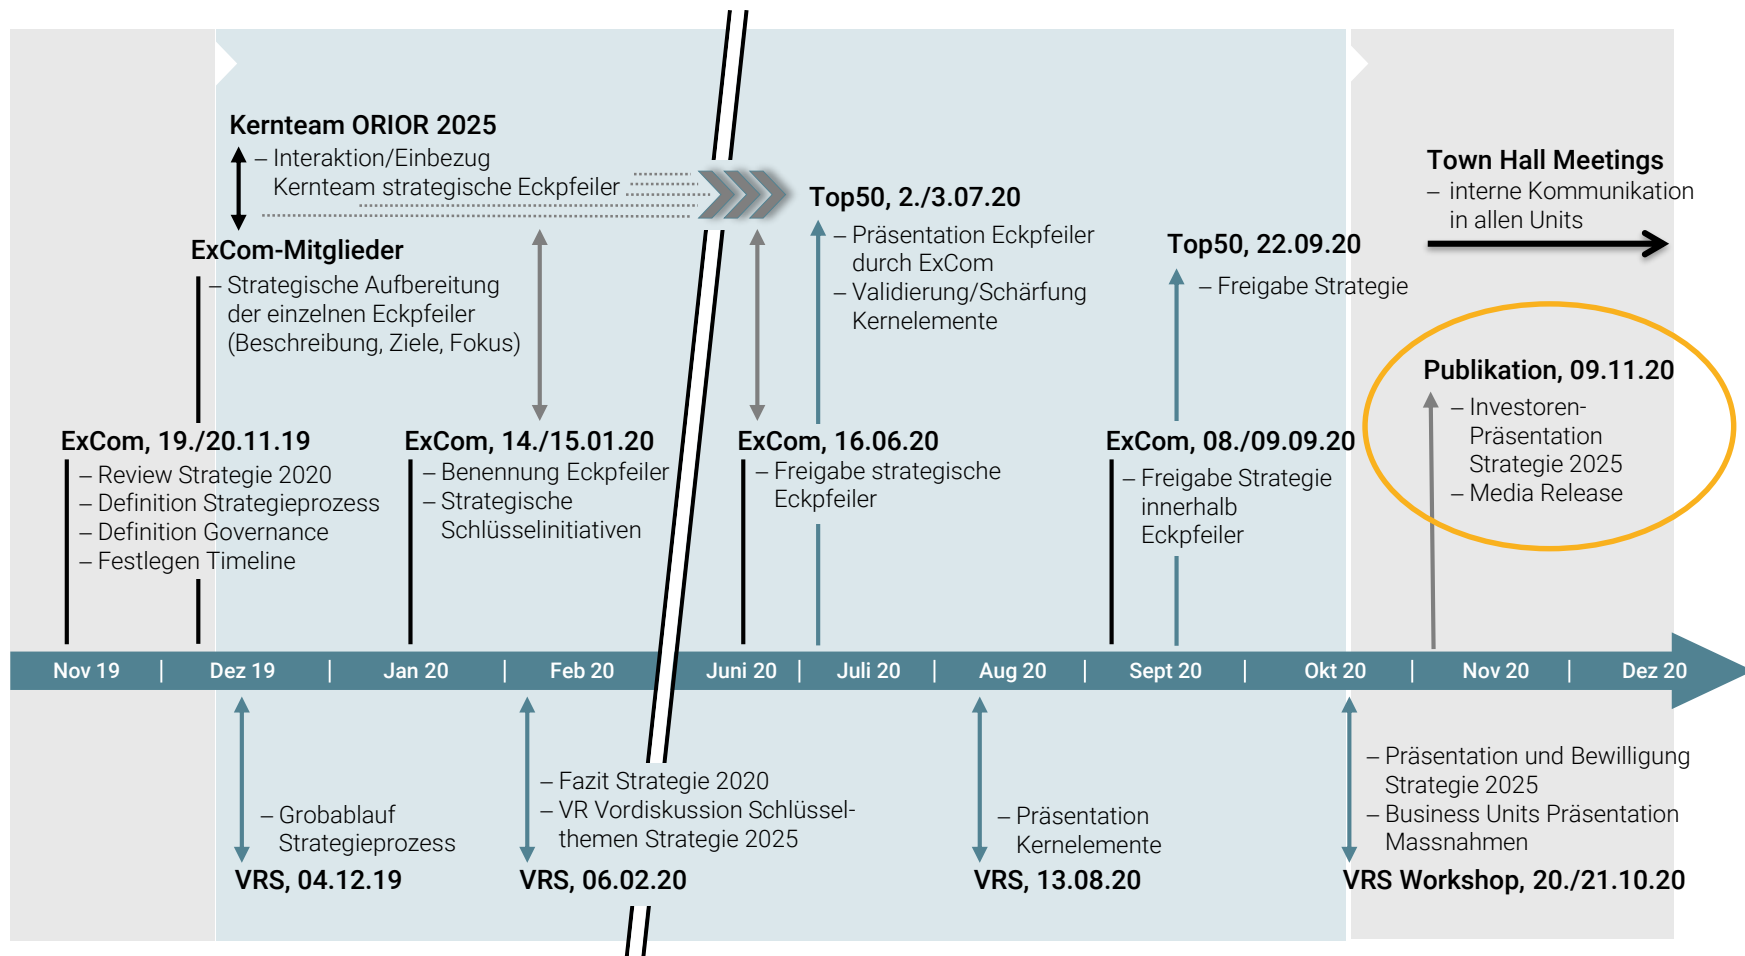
Kernteam ORIOR 2025
– Interaktion/Einbezug Kernteam strategische Eckpfeiler

ExCom-Mitglieder
– Strategische Aufbereitung der einzelnen Eckpfeiler (Beschreibung, Ziele, Fokus)

Top50, 2./3.07.20
– Präsentation Eckpfeiler durch ExCom
– Validierung/Schärfung Kernelemente

Top50, 22.09.20
– Freigabe Strategie

Town Hall Meetings
– interne Kommunikation in allen Units

Publikation, 09.11.20
– Investoren-Präsentation Strategie 2025
– Media Release

ExCom, 19./20.11.19
– Review Strategie 2020
– Definition Strategieprozess
– Definition Governance
– Festlegen Timeline

ExCom, 14./15.01.20
– Benennung Eckpfeiler
– Strategische Schlüsselinitiativen

ExCom, 16.06.20
– Freigabe strategische Eckpfeiler

ExCom, 08./09.09.20
– Freigabe Strategie innerhalb Eckpfeiler

Nov 19 | Dez 19 | Jan 20 | Feb 20 | Juni 20 | Juli 20 | Aug 20 | Sept 20 | Okt 20 | Nov 20 | Dez 20

– Grobablauf Strategieprozess
VRS, 04.12.19

– Fazit Strategie 2020
– VR Vordiskussion Schlüsselthemen Strategie 2025
VRS, 06.02.20

– Präsentation Kernelemente
VRS, 13.08.20

– Präsentation und Bewilligung Strategie 2025
– Business Units Präsentation Massnahmen
VRS Workshop, 20./21.10.20